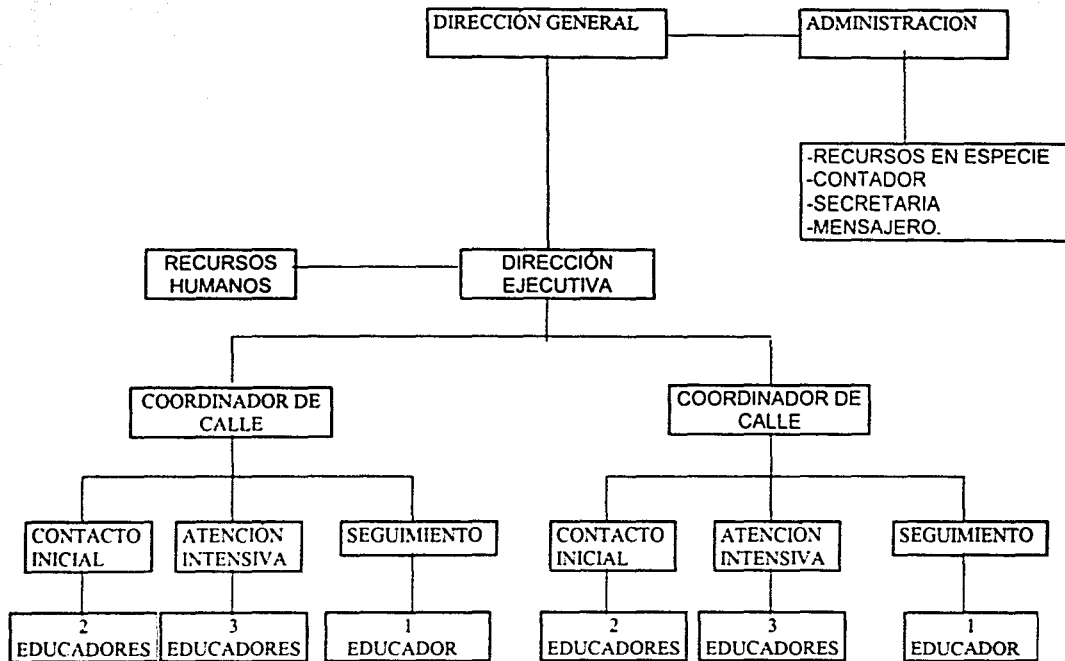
DIRECCION GENERAL

ADMINISTRACION

-RECURSOS EN ESPECIE
-CONTADOR
-SECRETARIA
-MENSAJERO.

RECURSOS HUMANOS

DIRECCIÓN EJECUTIVA

COORDINADOR DE CALLE

COORDINADOR DE CALLE

CONTACTO INICIAL

ATENCION INTENSIVA

SEGUIMIENTO

CONTACTO INICIAL

ATENCION INTENSIVA

SEGUIMIENTO

2 EDUCADORES

3 EDUCADORES

1 EDUCADOR

2 EDUCADORES

3 EDUCADORES

1 EDUCADOR